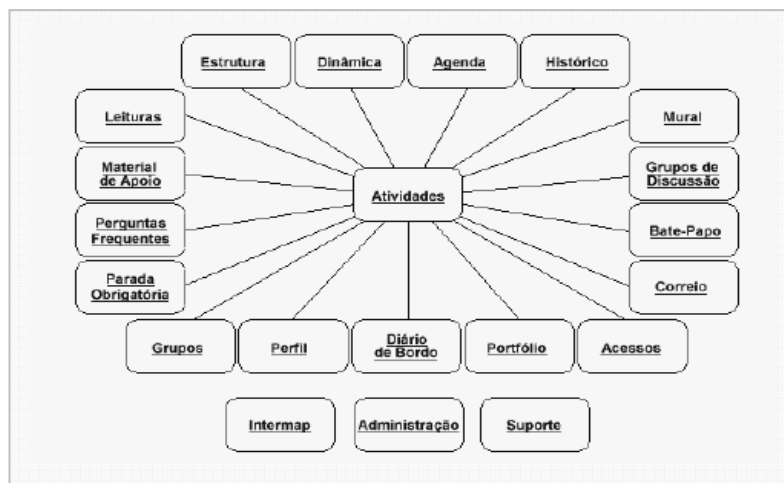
Estrutura

Dinâmica

Agenda

Histórico

Leituras

Mural

Material de Apoio

Atividades

Grupos de Discussão

Perguntas Frequentes

Bate-Papo

Parada Obrigatória

Correio

Grupos

Perfil

Diário de Bordo

Portfólio

Acessos

Intermap

Administração

Suporte